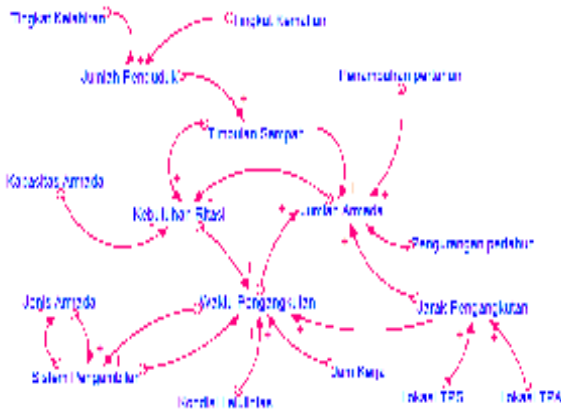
Tingkat Kelahiran
Tingkat kematian
Jumlah Penduduk
Penambahan armada
Timbulan Sampah
Kapasitas Armada
Kebutuhan Ritasi
Jumlah Armada
Pengurangan armada
Jenis Armada
Waktu Pengangkutan
Jarak Pengangkutan
Sistem Pengangkutan
Jam Kerja
Kondisi Fasilitas
Lokasi TPS
Lokasi TPA